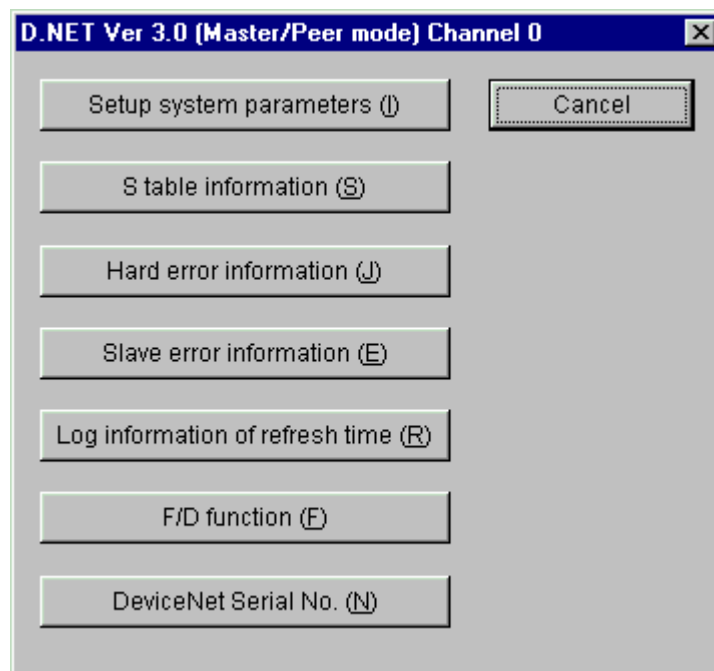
D.NET Ver 3.0 (Master/Peer mode) Channel 0

Setup system parameters (I)

Cancel

S table information (S)

Hard error information (J)

Slave error information (E)

Log information of refresh time (R)

F/D function (F)

DeviceNet Serial No. (N)